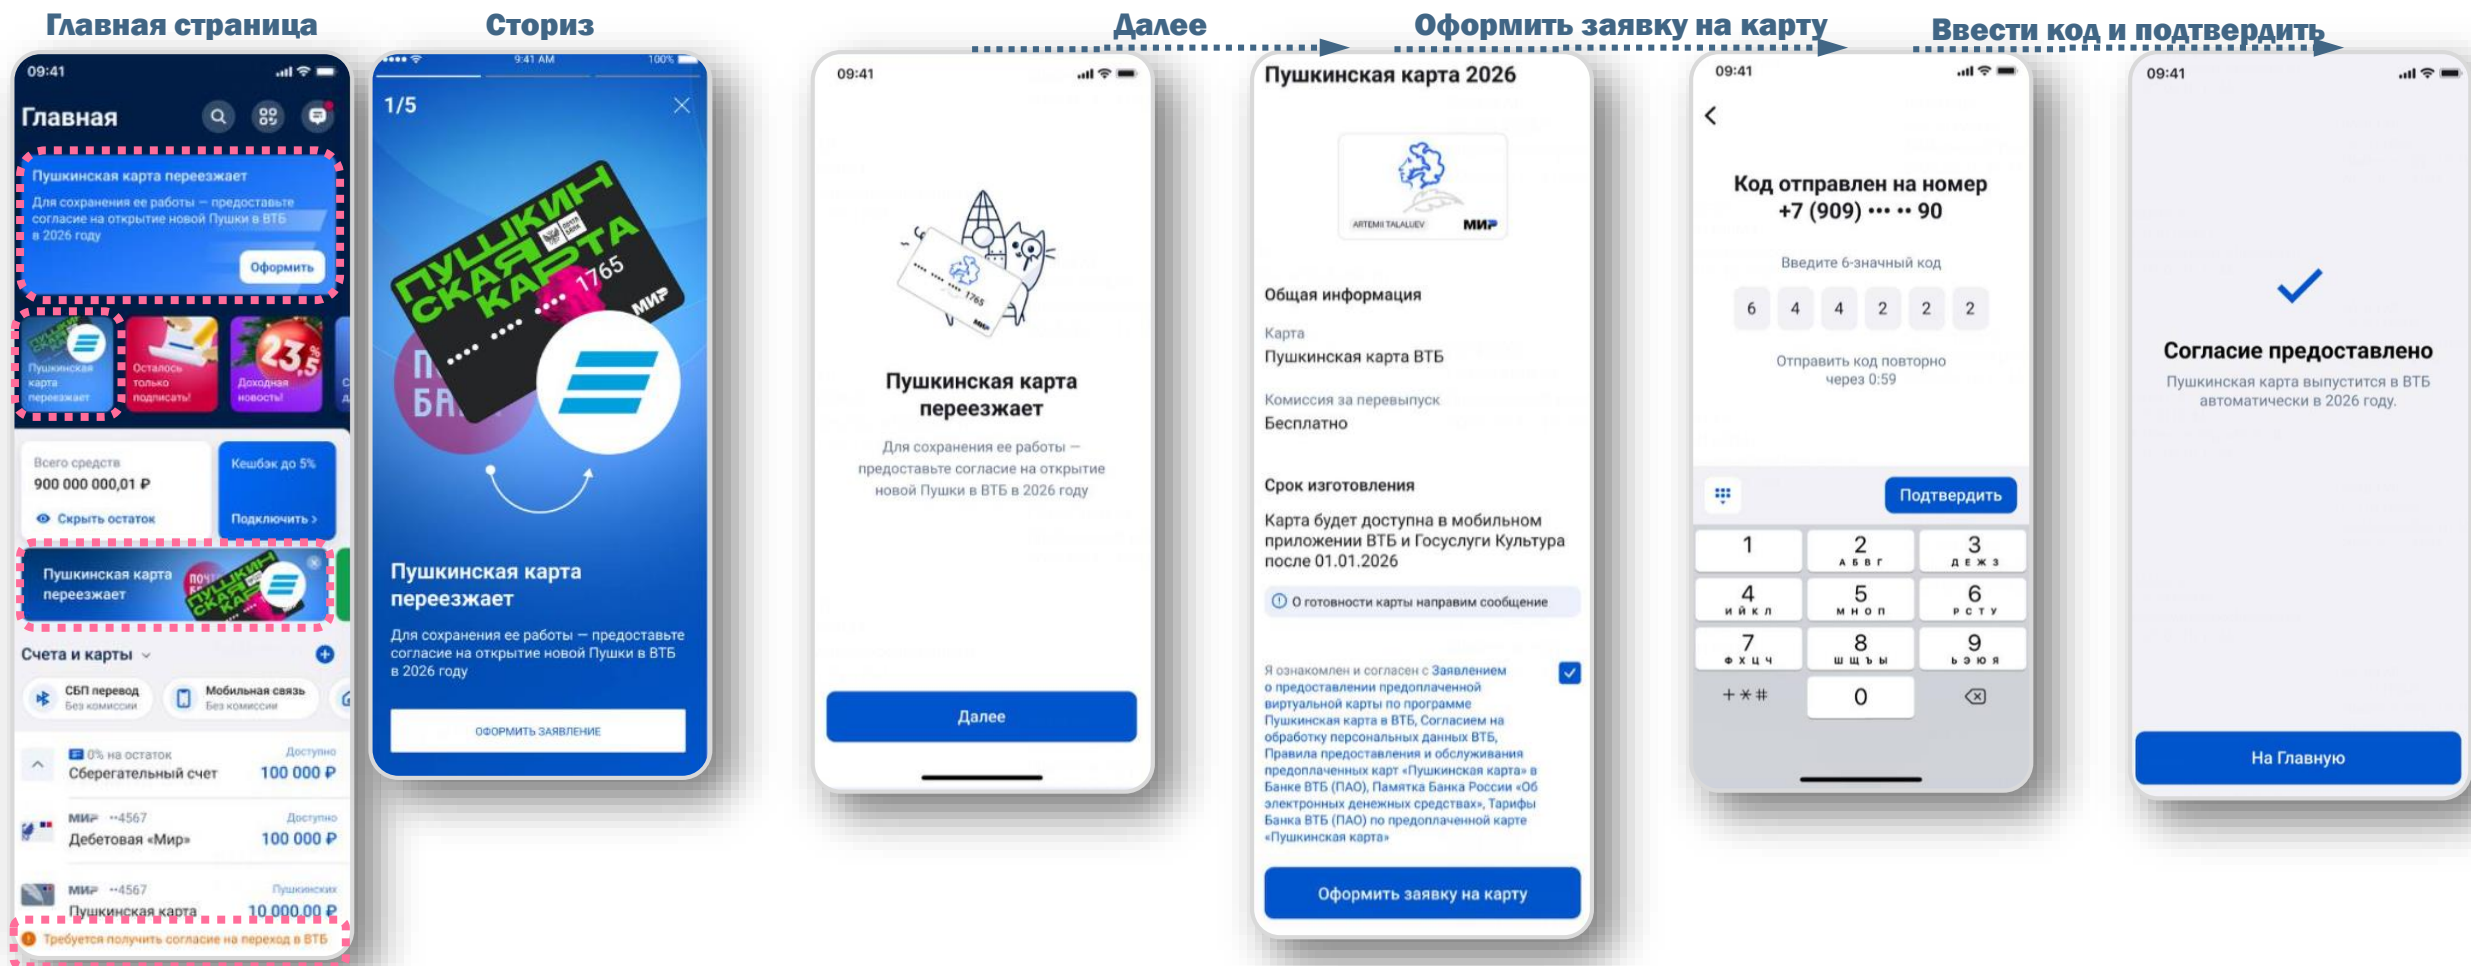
Главная страница

Сториз

Далее

Оформить заявку на карту

Ввести код и подтвердить

09:41

Главная

Пушкинская карта переезжает

Для сохранения ее работы — предоставьте согласие на открытие новой Пушки в ВТБ в 2026 году

Оформить

Пушкинская карта переезжает

Осталось только подписаться!

Доходная новость!

Всего средств
900 000 000,01 ₽
Скрыть остаток

Кешбэк до 5%
Подключить >

Пушкинская карта переезжает

Счета и карты

СБП перевод
Без комиссии

Мобильная связь
Без комиссии

0% на остаток
Сберегательный счет
Доступно
100 000 ₽

МИР ··4567
Дебетовая «Мир»
Доступно
100 000 ₽

МИР ··4567
Пушкинская карта
Пушкинских
10 000,00 ₽

Требуется получить согласие на переход в ВТБ

9:41 AM
100%

1/5

ПУШКИНСКАЯ КАРТА
1765
МИР

Пушкинская карта переезжает

Для сохранения ее работы — предоставьте согласие на открытие новой Пушки в ВТБ в 2026 году

ОФОРМИТЬ ЗАЯВЛЕНИЕ

09:41

Пушкинская карта переезжает

Для сохранения ее работы — предоставьте согласие на открытие новой Пушки в ВТБ в 2026 году

Далее

Пушкинская карта 2026

ARTEMII TALALUEV
МИР

Общая информация

Карта
Пушкинская карта ВТБ

Комиссия за перевыпуск
Бесплатно

Срок изготовления

Карта будет доступна в мобильном приложении ВТБ и Госуслуги Культура после 01.01.2026

О готовности карты направим сообщение

Я ознакомлен и согласен с Заявлением о предоставлении предоплаченной виртуальной карты по программе Пушкинская карта в ВТБ, Согласием на обработку персональных данных ВТБ, Правила предоставления и обслуживания предоплаченных карт «Пушкинская карта» в Банке ВТБ (ПАО), Памятка Банка России «Об электронных денежных средствах», Тарифы Банка ВТБ (ПАО) по предоплаченной карте «Пушкинская карта»

Оформить заявку на карту

09:41

Код отправлен на номер +7 (909) ••• •• 90

Введите 6-значный код

6 4 4 2 2 2

Отправить код повторно через 0:59

Подтвердить

1
2 АБВГ
3 ДЕЖЗ
4 ИЙКЛ
5 МНОП
6 РСТУ
7 ФХЦЧ
8 ШЩЪЫ
9 ЬЭЮЯ
+*#
0

09:41

Согласие предоставлено

Пушкинская карта выпустится в ВТБ автоматически в 2026 году.

На Главную